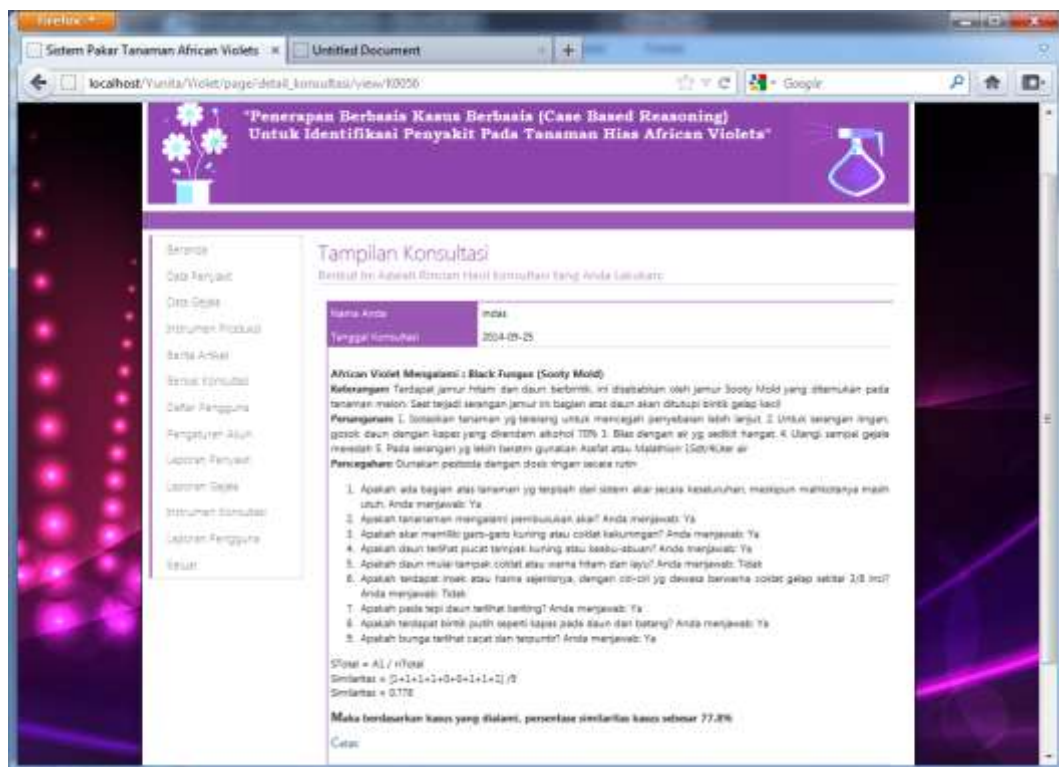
Firefox

Sistem Pakar Tanaman African Violets ×

Untitled Document

localhost/Yunita/Violet/page/detail_konsultasi/view/K0056

Google

"Penerapan Berbasis Kasus Berbasis (Case Based Reasoning) Untuk Identifikasi Penyakit Pada Tanaman Hias African Violets"

Beranda
Data Penyakit
Data Gejala
Instrumen Produksi
Berita Artikel
Berita Konsultasi
Daftar Pengguna
Pengaturan Akun
Laporan Penyakit
Laporan Gejala
Instrumen Konsultasi
Laporan Pengguna
Keluar

Tampilan Konsultasi

Berikut ini Adalah Rincian Hasil Konsultasi Yang Anda Lakukan

| Nama Anda | indas |
|---|---|
| Tanggal Konsultasi | 2014-09-25 |

African Violet Mengalami : Black Fungus (Sooty Mold)
Keterangan: Terdapat jamur hitam dan daun berbintik, ini disebabkan oleh jamur Sooty Mold yang ditemukan pada tanaman melon. Saat terjadi serangan jamur ini bagian atas daun akan ditutupi bintik gelap kecil
Penanganan: 1. Sisihkan tanaman yg terserang untuk mencegah penyebaran lebih lanjut. 2. Untuk serangan ringan, gosok daun dengan kapas yang direndam alkohol 70% 3. Bilas dengan air yg sedikit hangat. 4. Ulangi sampai gejala mereda 5. Pada serangan yg lebih berat gunakan Asefat atau Malathion 15cc/4Liter air
Pencegahan: Gunakan pestisida dengan dosis ringan secara rutin

1. Apakah ada bagian atas tanaman yg terpisah dari sistem akar secara keseluruhan, meskipun mahkotanya masih utuh. Anda menjawab: Ya
2. Apakah tanamanan mengalami pembusukan akar? Anda menjawab: Ya
3. Apakah akar memiliki garis-garis kuning atau coklat kekuningan? Anda menjawab: Ya
4. Apakah daun terlihat pucat tampak kuning atau keabu-abuan? Anda menjawab: Ya
5. Apakah daun mulai tampak coklat atau warna hitam dan layu? Anda menjawab: Tidak
6. Apakah terdapat insek atau hama sejenisnya, dengan ciri-ciri yg dewasa berwarna coklat gelap sekitar 3/8 inci? Anda menjawab: Tidak
7. Apakah pada tepi daun terlihat kering? Anda menjawab: Ya
8. Apakah terdapat bintik putih seperti kapas pada daun dan batang? Anda menjawab: Ya
9. Apakah bunga terlihat cacat dan terpuntir? Anda menjawab: Ya

STotal = A1 / nTotal
Similaritas = (1+1+1+1+0+0+1+1+1) /9
Similaritas = 0.778

Maka berdasarkan kasus yang dialami, persentase similaritas kasus sebesar 77.8%

Cetak